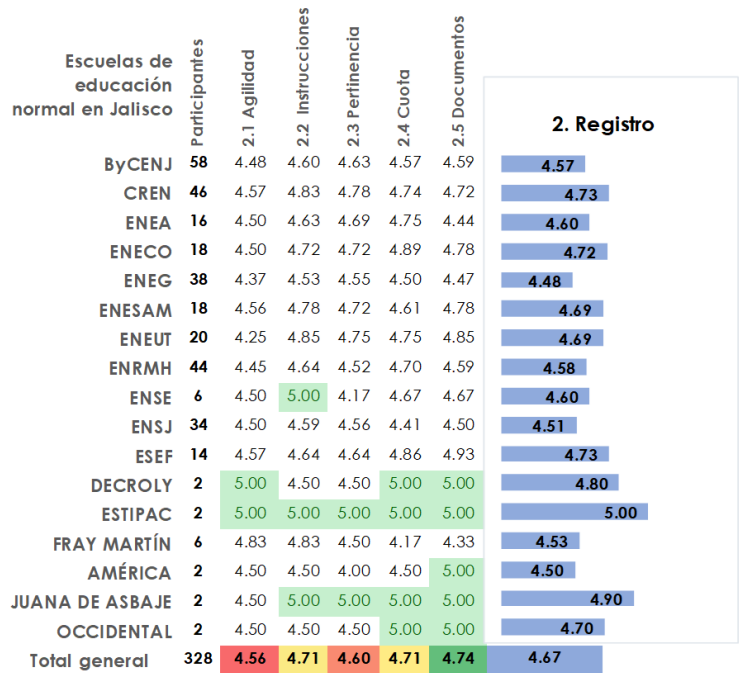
| Escuelas de educación normal en Jalisco | Participantes | 2.1 Agilidad | 2.2 Instrucciones | 2.3 Pertinencia | 2.4 Cuota | 2.5 Documentos | 2. Registro |
|---|---|---|---|---|---|---|---|
| ByCENJ | 58 | 4.48 | 4.60 | 4.63 | 4.57 | 4.59 | 4.57 |
| CREN | 46 | 4.57 | 4.83 | 4.78 | 4.74 | 4.72 | 4.73 |
| ENEA | 16 | 4.50 | 4.63 | 4.69 | 4.75 | 4.44 | 4.60 |
| ENECO | 18 | 4.50 | 4.72 | 4.72 | 4.89 | 4.78 | 4.72 |
| ENEG | 38 | 4.37 | 4.53 | 4.55 | 4.50 | 4.47 | 4.48 |
| ENESAM | 18 | 4.56 | 4.78 | 4.72 | 4.61 | 4.78 | 4.69 |
| ENEUT | 20 | 4.25 | 4.85 | 4.75 | 4.75 | 4.85 | 4.69 |
| ENRMH | 44 | 4.45 | 4.64 | 4.52 | 4.70 | 4.59 | 4.58 |
| ENSE | 6 | 4.50 | 5.00 | 4.17 | 4.67 | 4.67 | 4.60 |
| ENSJ | 34 | 4.50 | 4.59 | 4.56 | 4.41 | 4.50 | 4.51 |
| ESEF | 14 | 4.57 | 4.64 | 4.64 | 4.86 | 4.93 | 4.73 |
| DECROLY | 2 | 5.00 | 4.50 | 4.50 | 5.00 | 5.00 | 4.80 |
| ESTIPAC | 2 | 5.00 | 5.00 | 5.00 | 5.00 | 5.00 | 5.00 |
| FRAY MARTÍN | 6 | 4.83 | 4.83 | 4.50 | 4.17 | 4.33 | 4.53 |
| AMÉRICA | 2 | 4.50 | 4.50 | 4.00 | 4.50 | 5.00 | 4.50 |
| JUANA DE ASBAJE | 2 | 4.50 | 5.00 | 5.00 | 5.00 | 5.00 | 4.90 |
| OCCIDENTAL | 2 | 4.50 | 4.50 | 4.50 | 5.00 | 5.00 | 4.70 |
| Total general | 328 | 4.56 | 4.71 | 4.60 | 4.71 | 4.74 | 4.67 |